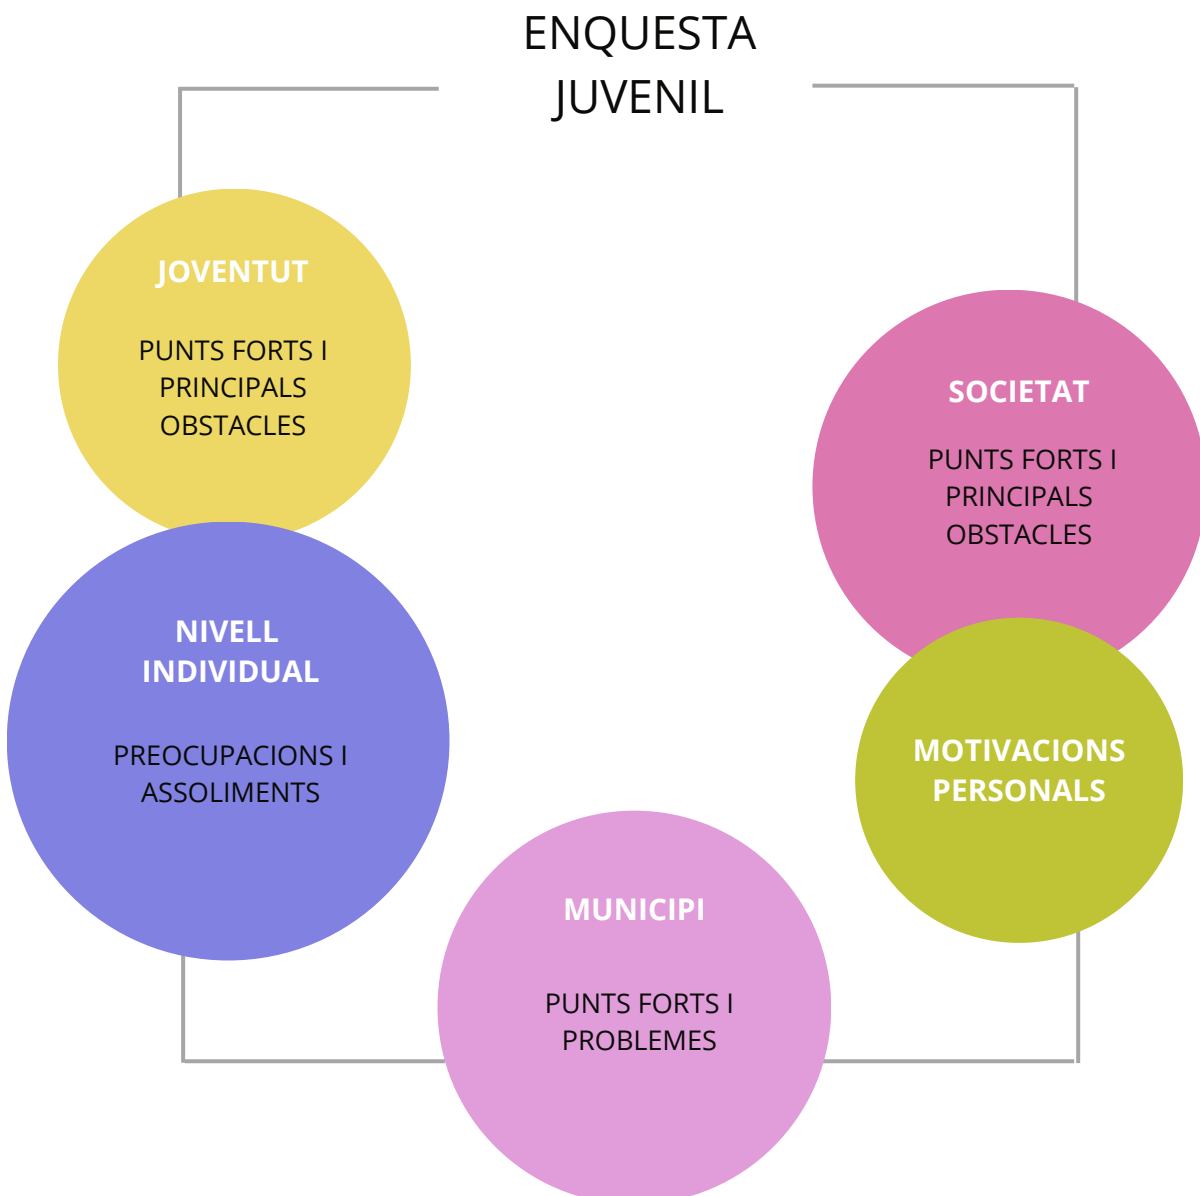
ENQUESTA JUVENIL

JOVENTUT

PUNTS FORTS I PRINCIPALS OBSTACLES

SOCIETAT

PUNTS FORTS I PRINCIPALS OBSTACLES

NIVELL INDIVIDUAL

PREOCUPACIONS I ASSOLIMENTS

MOTIVACIONS PERSONALS

MUNICIPI

PUNTS FORTS I PROBLEMES